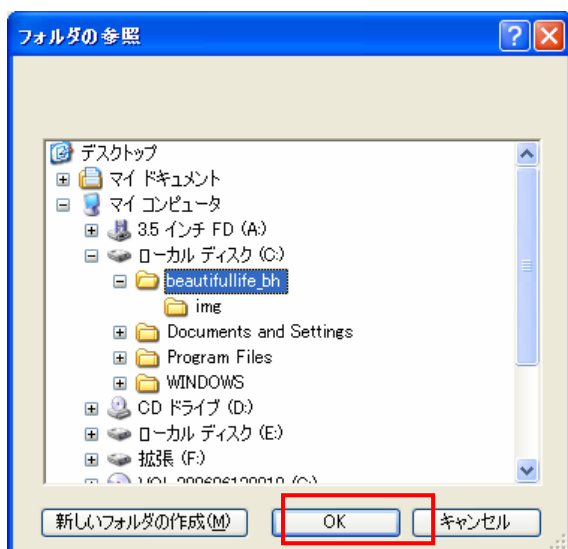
フォルダの参照

デスクトップ
マイ ドキュメント
マイ コンピュータ
3.5 インチ FD (A:)
ローカル ディスク (C:)
beautifullife_bh
img
Documents and Settings
Program Files
WINDOWS
CD ドライブ (D:)
ローカル ディスク (E:)
拡張 (F:)
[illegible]

新しいフォルダの作成(M)
OK
キャンセル